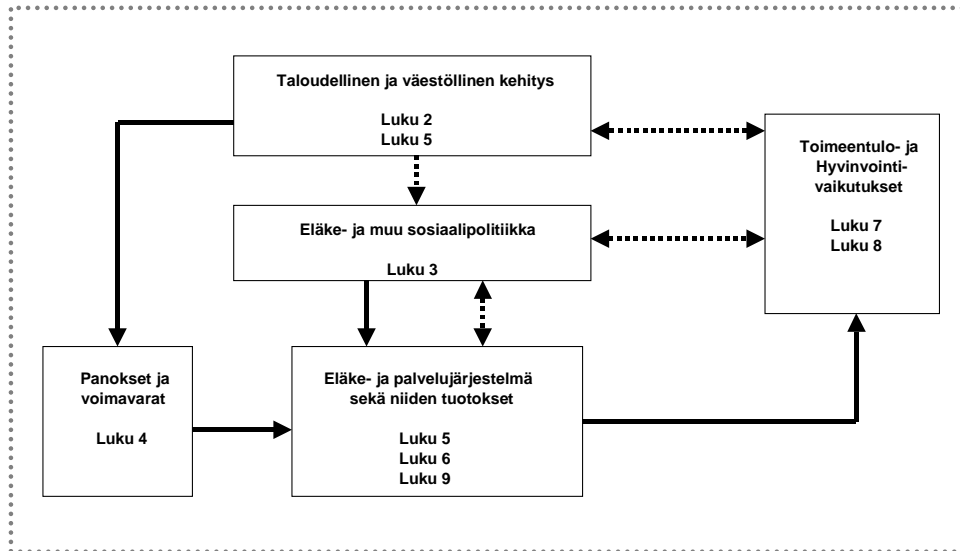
Taloudellinen ja väestöllinen kehitys

Luku 2
Luku 5

Toimeentulo- ja Hyvinvointivaikutukset

Luku 7
Luku 8

Eläke- ja muu sosiaalipolitiikka

Luku 3

Panokset ja voimavarat

Luku 4

Eläke- ja palvelujärjestelmä sekä niiden tuotokset

Luku 5
Luku 6
Luku 9